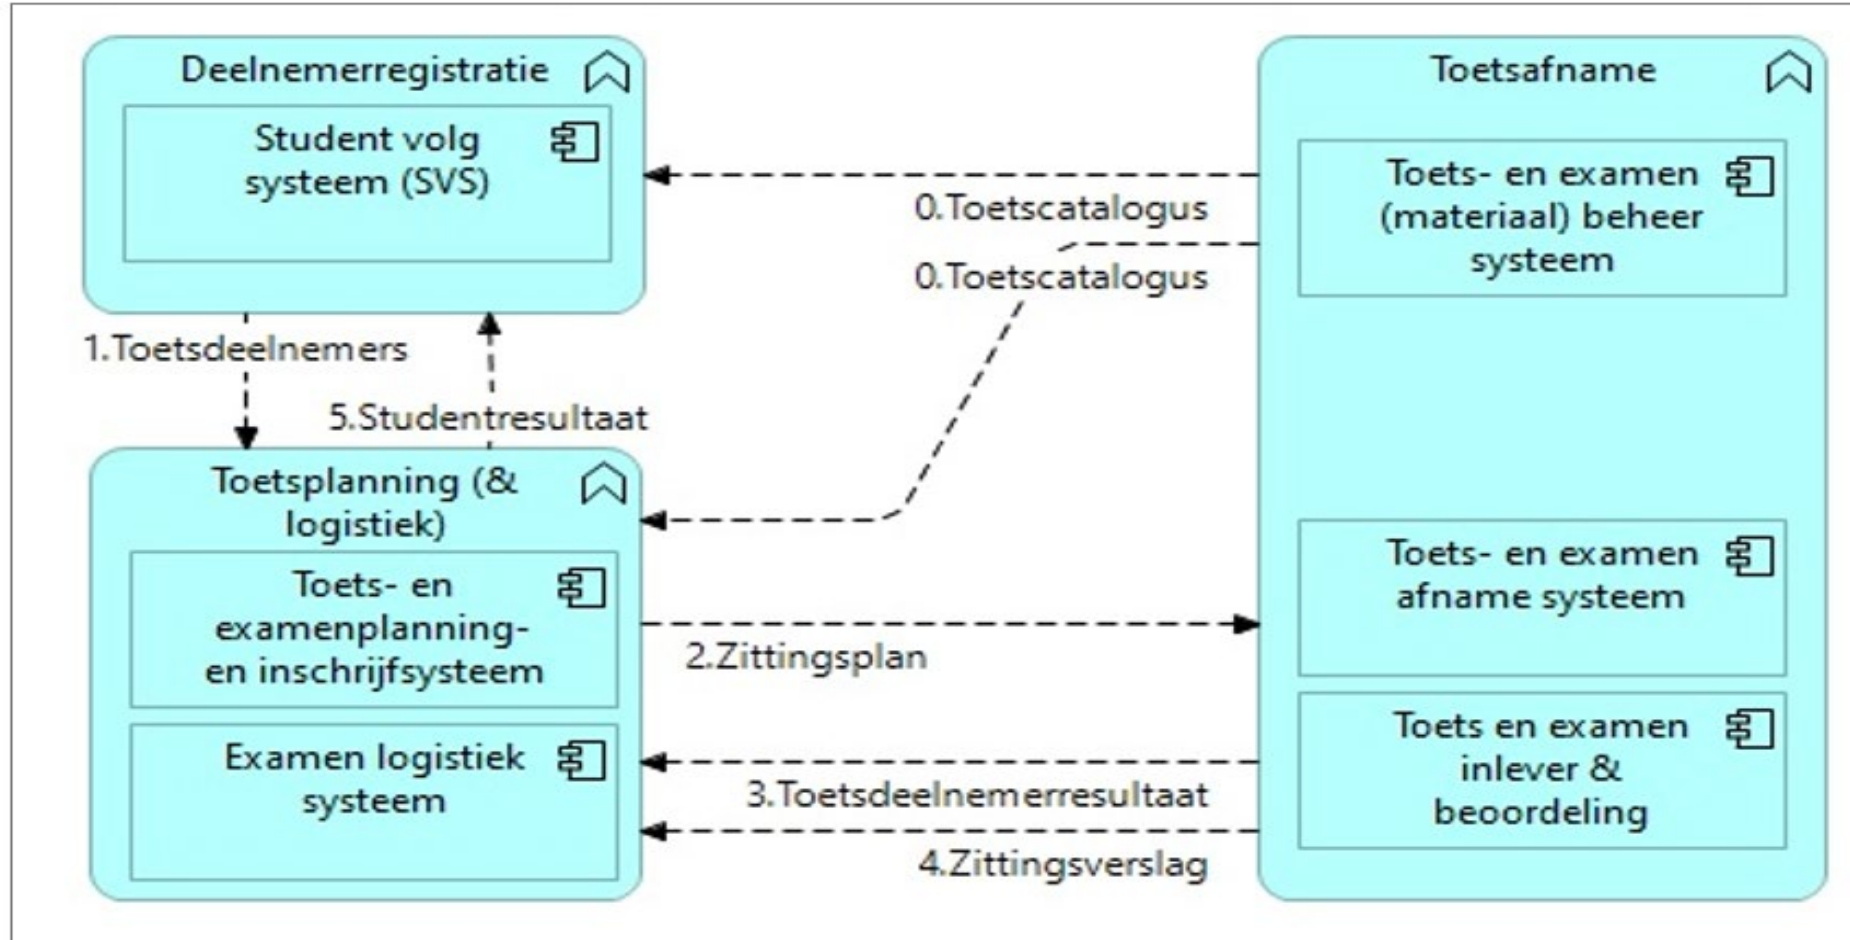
Deelnemerregistratie

Student volg systeem (SVS)

Toetsafname

Toets- en examen (materiaal) beheer systeem

0.Toetscatalogus

0.Toetscatalogus

1.Toetsdeelnemers

5.Studentresultaat

Toetsplanning (& logistiek)

Toets- en examenplanning- en inschrijfsysteem

Examen logistiek systeem

2.Zittingsplan

Toets- en examen afname systeem

Toets en examen inlever & beoordeling

3.Toetsdeelnemerresultaat

4.Zittingsverslag